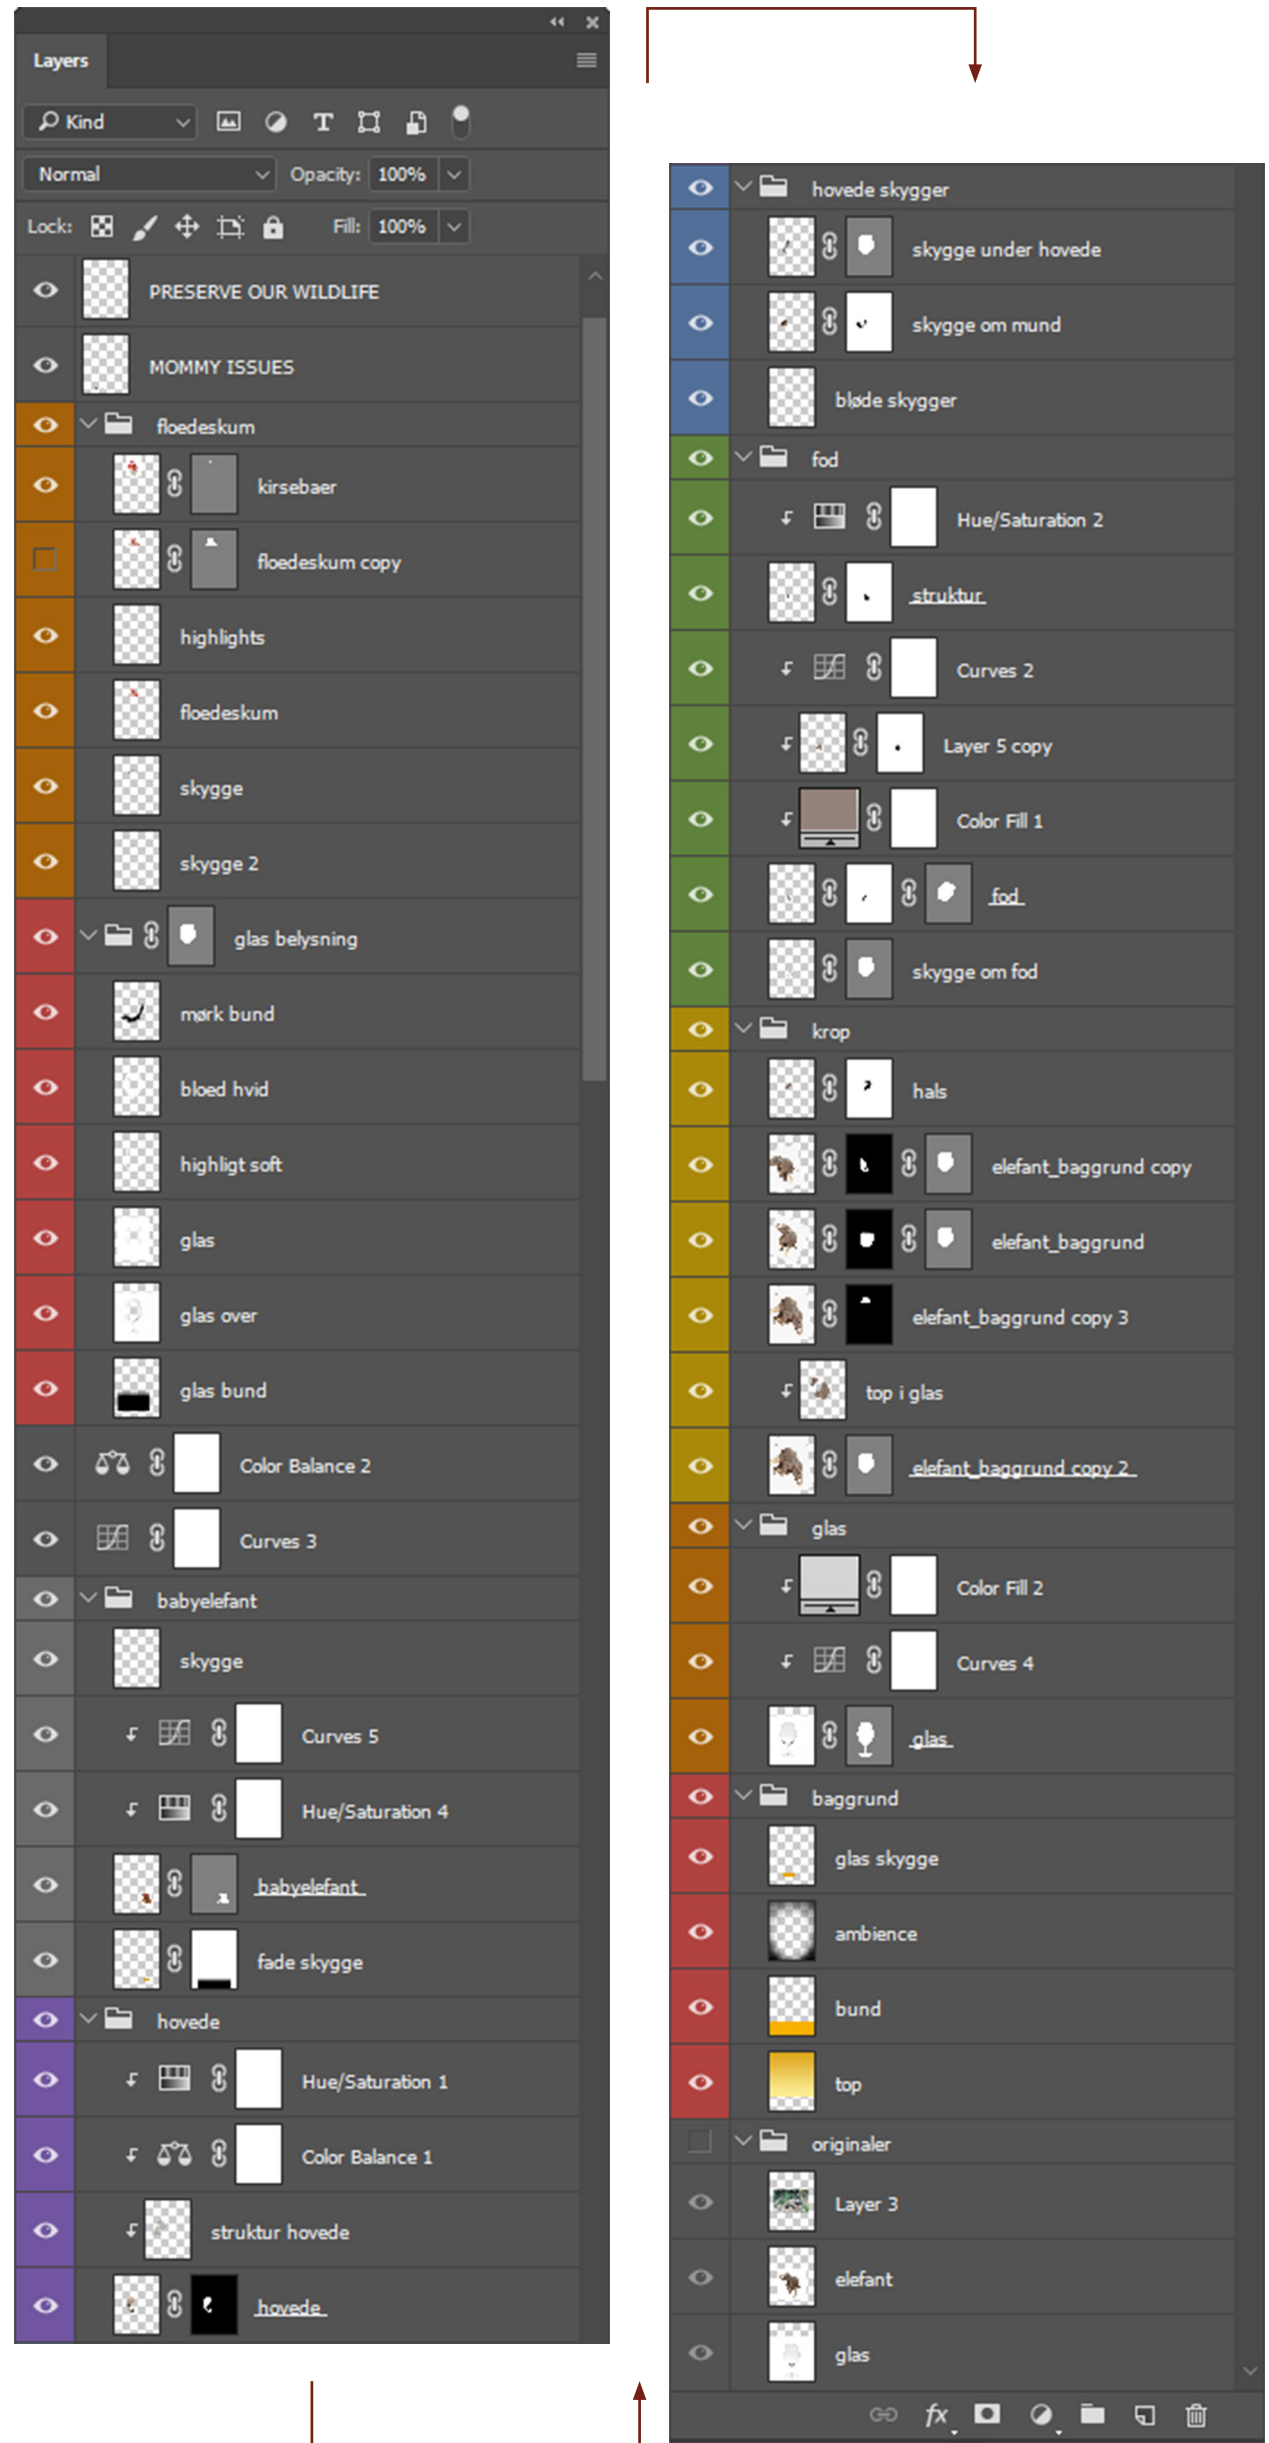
Layers

Kind

Normal
Opacity: 100%

Lock:
Fill: 100%

PRESERVE OUR WILDLIFE
MOMMY ISSUES
flødeskum
kirsebaer
flødeskum copy
highlights
flødeskum
skygge
skygge 2
glas belysning
mørk bund
bloed hvid
highligt soft
glas
glas over
glas bund
Color Balance 2
Curves 3
babyelefant
skygge
Curves 5
Hue/Saturation 4
babyelefant
fade skygge
hovede
Hue/Saturation 1
Color Balance 1
struktur hovede
hovede

hovede skygger
skygge under hovede
skygge om mund
bløde skygger
fod
Hue/Saturation 2
struktur
Curves 2
Layer 5 copy
Color Fill 1
fod
skygge om fod
krop
hals
elefant_baggrund copy
elefant_baggrund
elefant_baggrund copy 3
top i glas
elefant_baggrund copy 2
glas
Color Fill 2
Curves 4
glas
baggrund
glas skygge
ambience
bund
top
originaler
Layer 3
elefant
glas